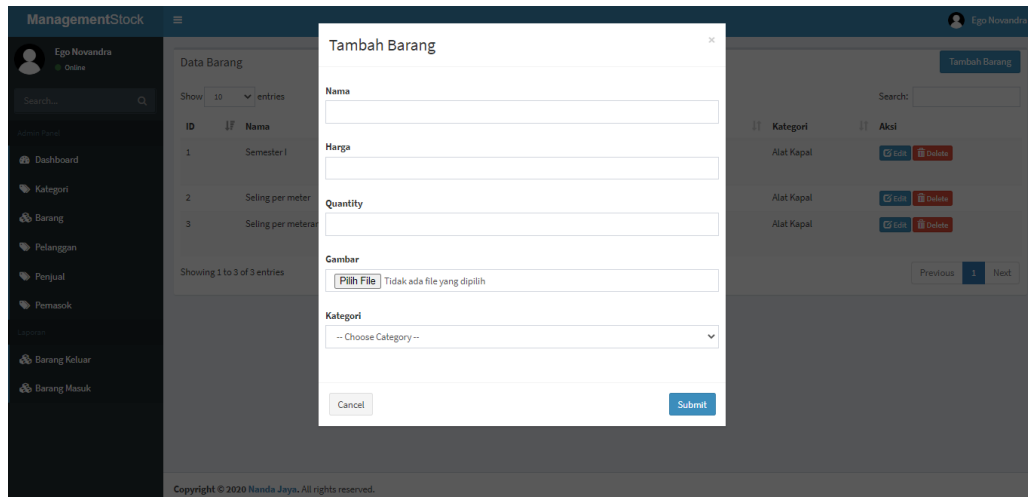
ManagementStock

Ego Novandra

Ego Novandra
Online

Search...

Admin Panel

Dashboard

Kategori

Barang

Pelanggan

Penjual

Pemasok

Laporan

Barang Keluar

Barang Masuk

Data Barang

Tambah Barang

Show 10 entries

Search:

| ID | Nama | Kategori | Aksi |
|---|---|---|---|
| 1 | Semester I | Alat Kapal | Edit Delete |
| 2 | Seling per meter | Alat Kapal | Edit Delete |
| 3 | Seling per meterar | Alat Kapal | Edit Delete |

Showing 1 to 3 of 3 entries

Previous 1 Next

Tambah Barang

×

Nama

Harga

Quantity

Gambar

Pilih File Tidak ada file yang dipilih

Kategori

-- Choose Category --

Cancel

Submit

Copyright © 2020 Nanda Jaya. All rights reserved.